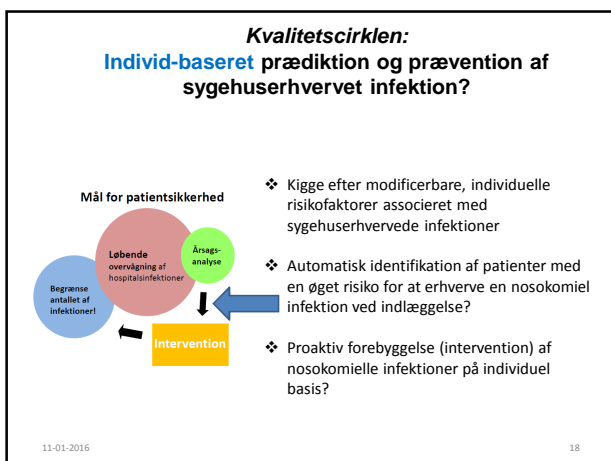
Kvalitetscirklen:
Individ-baseret prædiktion og prævention af sygehuserhvervet infektion?

Mål for patientsikkerhed

Løbende overvågning af hospitalsinfektioner

Årsags-analyse

Begrænse antallet af infektioner!

Intervention

❖ Kigge efter modificerbare, individuelle risikofaktorer associeret med sygehuserhvervede infektioner

❖ Automatisk identifikation af patienter med en øget risiko for at erhverve en nosokomiel infektion ved indlæggelse?

❖ Proaktiv forebyggelse (intervention) af nosokomielle infektioner på individuel basis?

11-01-2016

18